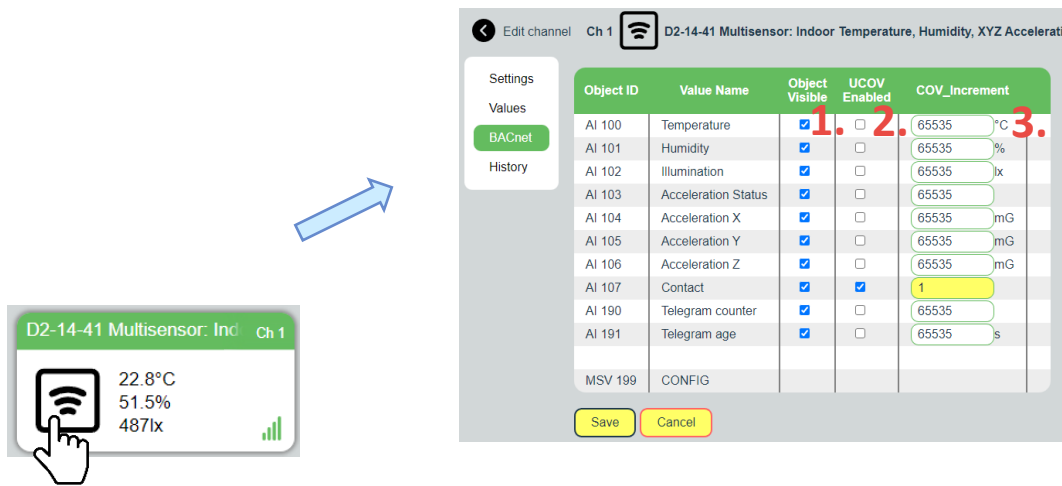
D2-14-41 Multisensor: Ind Ch 1

22.8°C
51.5%
487lx

Edit channel Ch 1 D2-14-41 Multisensor: Indoor Temperature, Humidity, XYZ Accelerati

Settings
Values
BACnet
History

1. 2. 3.

| Object ID | Value Name | Object Visible | UCOV Enabled | COV_Increment | |
|---|---|---|---|---|---|
| AI 100 | Temperature | ☑ | ☐ | 65535 | °C |
| AI 101 | Humidity | ☑ | ☐ | 65535 | % |
| AI 102 | Illumination | ☑ | ☐ | 65535 | lx |
| AI 103 | Acceleration Status | ☑ | ☐ | 65535 | |
| AI 104 | Acceleration X | ☑ | ☐ | 65535 | mG |
| AI 105 | Acceleration Y | ☑ | ☐ | 65535 | mG |
| AI 106 | Acceleration Z | ☑ | ☐ | 65535 | mG |
| AI 107 | Contact | ☑ | ☑ | 1 | |
| AI 190 | Telegram counter | ☑ | ☐ | 65535 | |
| AI 191 | Telegram age | ☑ | ☐ | 65535 | s |
| | | | | | |
| MSV 199 | CONFIG | | | | |

Save Cancel